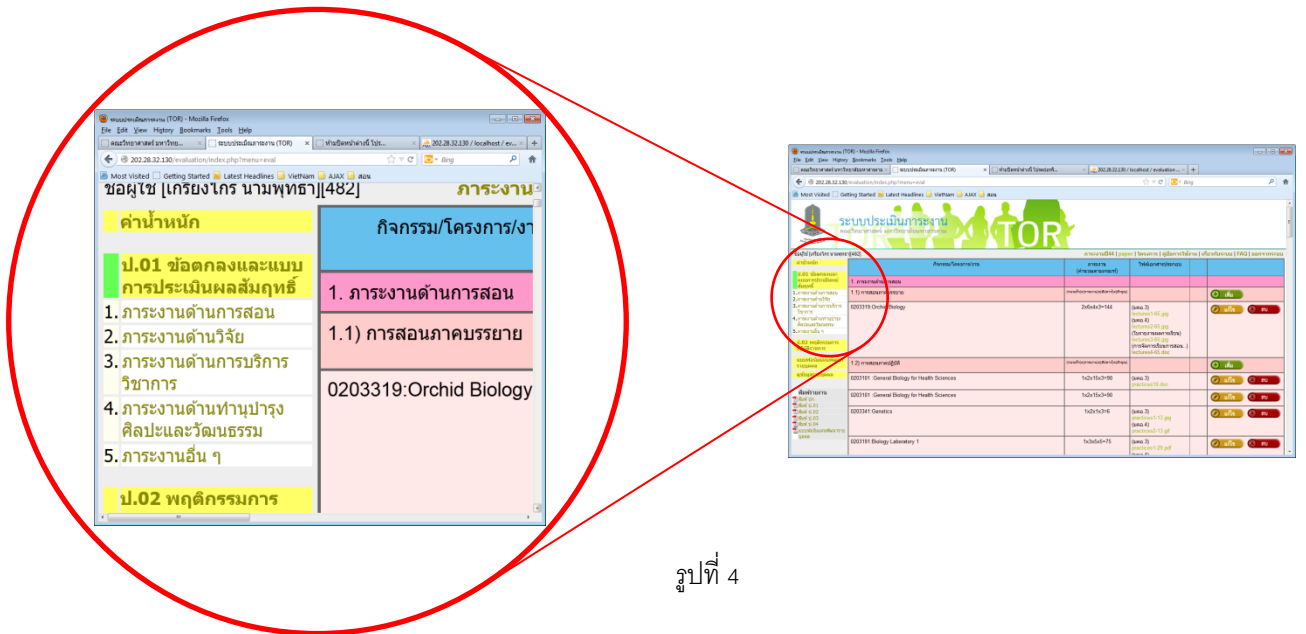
ระบบประเมินภาระงาน (TOR) - Mozilla Firefox

File Edit View History Bookmarks Tools Help

คณะวิทยาศาสตร์ มหาวิทย... | ระบบประเมินภาระงาน (TOR) | ทำเบียนหน้าต่างนี้ โปรแ... | 202.28.32.130 / localhost / ev...

202.28.32.130/evaluation/index.php?menu=eval

Bing

Most Visited | Getting Started | Latest Headlines | VietNam | AJAX | สอบ

ชื่อผู้ใช้ [เกรียงไกร นามพุทธา][482]

ภาระงาน

ค่าน้ำหนัก

ป.01 ข้อตกลงและแบบการประเมินผลสัมฤทธิ์

1. ภาระงานด้านการสอน

2. ภาระงานด้านวิจัย

3. ภาระงานด้านการบริการวิชาการ

4. ภาระงานด้านทำนุบำรุงศิลปะและวัฒนธรรม

5. ภาระงานอื่น ๆ

ป.02 พฤติกรรมการ

กิจกรรม/โครงการ/งา

1. ภาระงานด้านการสอน

1.1) การสอนภาคบรรยาย

0203319:Orchid Biology

ระบบประเมินภาระงาน

TOR

0203319:Orchid Biology | 2x6x4x3=144

1.2) การสอนภาคปฏิบัติ

0203101 :General Biology for Health Sciences | 1x2x15x3=90

0203101 :General Biology for Health Sciences | 1x2x15x3=90

0203341:Genetics | 1x2x1x3=6

0203181:Biology Laboratory 1 | 1x3x5x5=75

เพิ่ม

แก้ไข

ลบ

รูปที่ 4